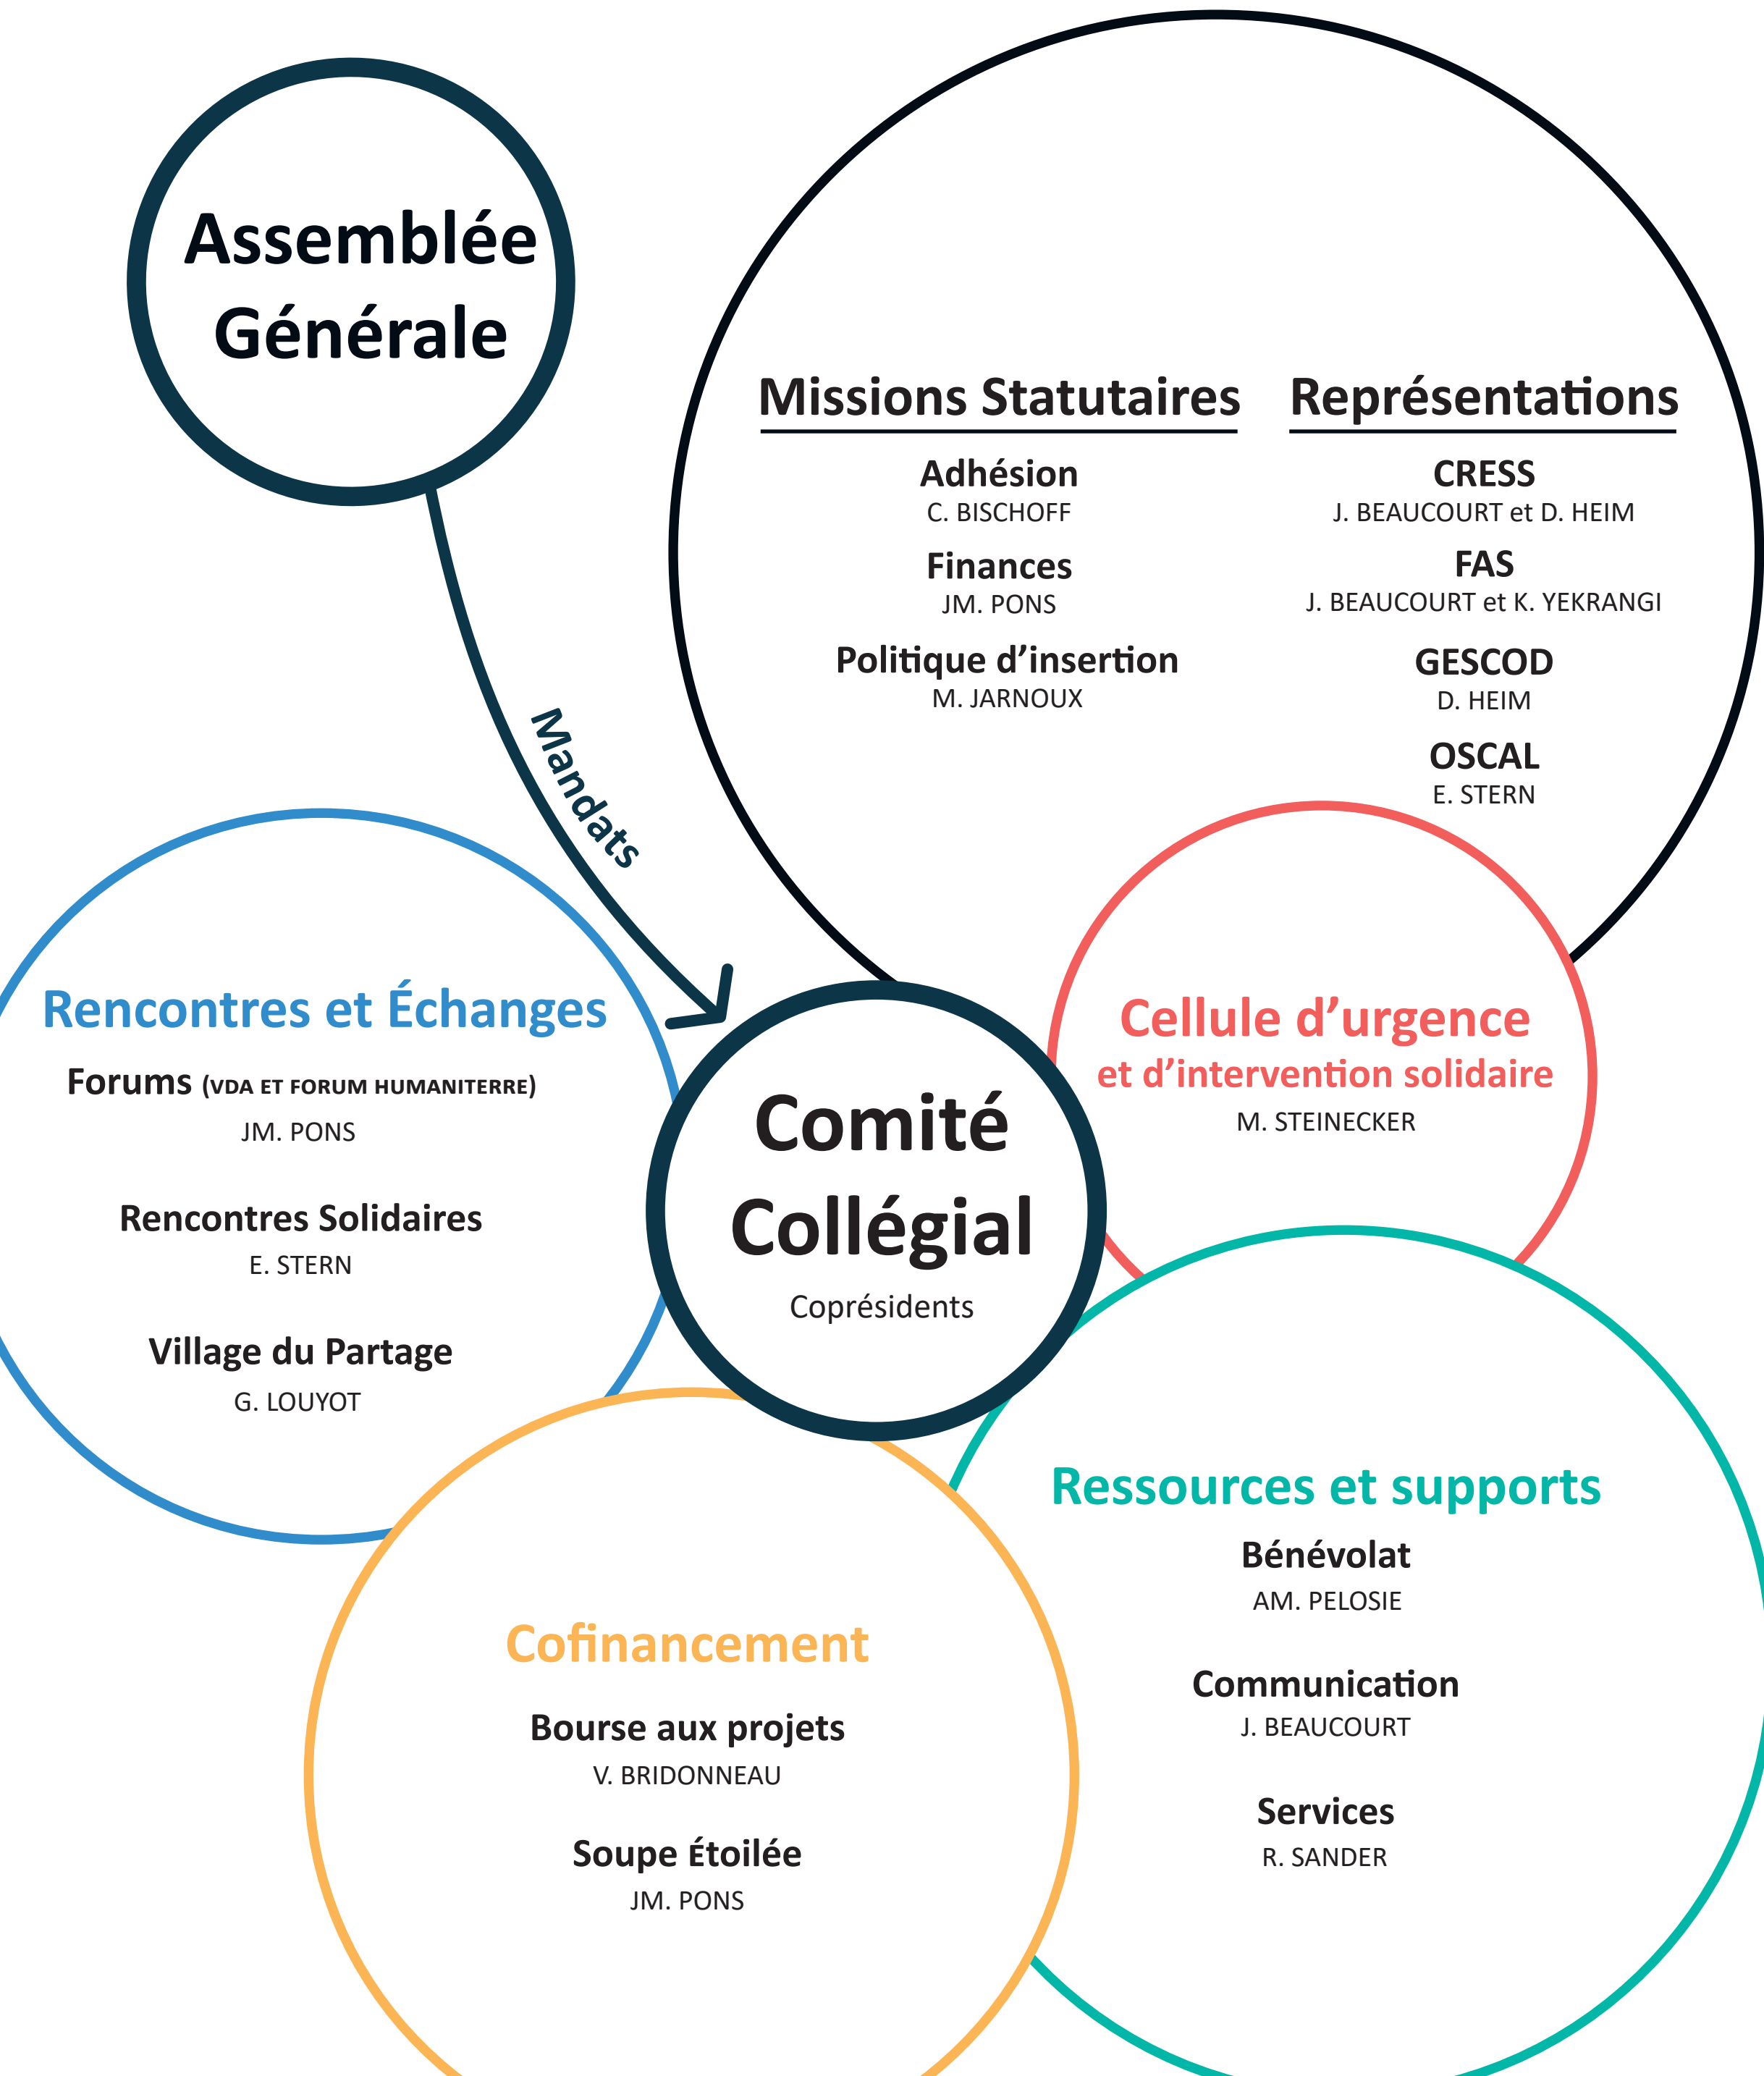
Assemblée Générale

Mandats

Missions Statutaires

Adhésion
C. BISCHOFF

Finances
JM. PONS

Politique d'insertion
M. JARNOUX

Représentations

CRESS
J. BEAUCOURT et D. HEIM

FAS
J. BEAUCOURT et K. YEKRANGI

GESCOD
D. HEIM

OSCAL
E. STERN

Rencontres et Échanges

Forums (VDA ET FORUM HUMANITERRE)
JM. PONS

Rencontres Solidaires
E. STERN

Village du Partage
G. LOUYOT

Comité Collégial
Coprésidents

Cellule d'urgence
et d'intervention solidaire
M. STEINECKER

Ressources et supports

Bénévolat
AM. PELOSIE

Communication
J. BEAUCOURT

Services
R. SANDER

Cofinancement

Bourse aux projets
V. BRIDONNEAU

Soupe Étoilée
JM. PONS